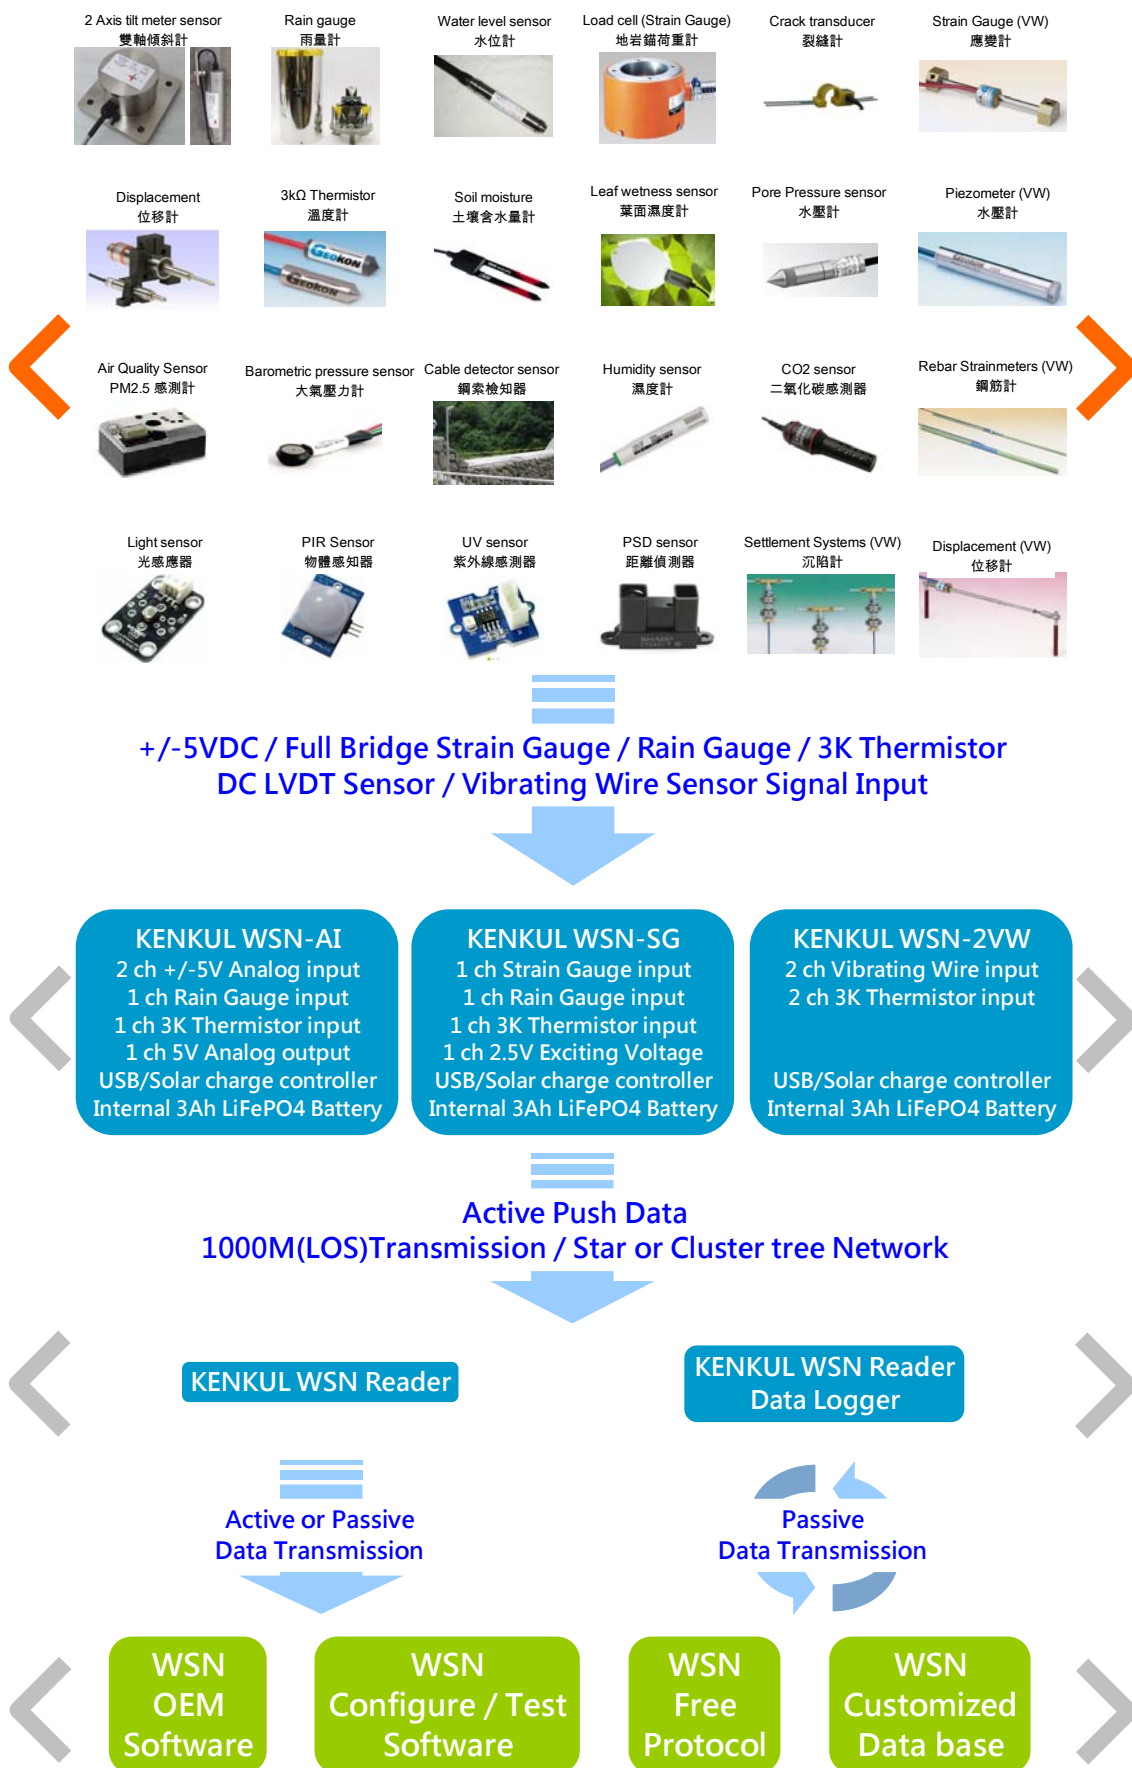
2 Axis tilt meter sensor
雙軸傾斜計

Rain gauge
雨量計

Water level sensor
水位計

Load cell (Strain Gauge)
地岩錨荷重計

Crack transducer
裂縫計

Strain Gauge (VW)
應變計

Displacement
位移計

3kΩ Thermistor
溫度計

Soil moisture
土壤含水量計

Leaf wetness sensor
葉面濕度計

Pore Pressure sensor
水壓計

Piezometer (VW)
水壓計

Air Quality Sensor
PM2.5 感測計

Barometric pressure sensor
大氣壓力計

Cable detector sensor
鋼索檢知器

Humidity sensor
濕度計

CO2 sensor
二氧化碳感測器

Rebar Strainmeters (VW)
鋼筋計

Light sensor
光感應器

PIR Sensor
物體感知器

UV sensor
紫外線感測器

PSD sensor
距離偵測器

Settlement Systems (VW)
沉陷計

Displacement (VW)
位移計

+/-5VDC / Full Bridge Strain Gauge / Rain Gauge / 3K Thermistor
DC LVDT Sensor / Vibrating Wire Sensor Signal Input

KENKUL WSN-AI
2 ch +/-5V Analog input
1 ch Rain Gauge input
1 ch 3K Thermistor input
1 ch 5V Analog output
USB/Solar charge controller
Internal 3Ah LiFePO4 Battery

KENKUL WSN-SG
1 ch Strain Gauge input
1 ch Rain Gauge input
1 ch 3K Thermistor input
1 ch 2.5V Exciting Voltage
USB/Solar charge controller
Internal 3Ah LiFePO4 Battery

KENKUL WSN-2VW
2 ch Vibrating Wire input
2 ch 3K Thermistor input
USB/Solar charge controller
Internal 3Ah LiFePO4 Battery

Active Push Data
1000M(LOS)Transmission / Star or Cluster tree Network

KENKUL WSN Reader

KENKUL WSN Reader
Data Logger

Active or Passive
Data Transmission

Passive
Data Transmission

WSN
OEM
Software

WSN
Configure / Test
Software

WSN
Free
Protocol

WSN
Customized
Data base